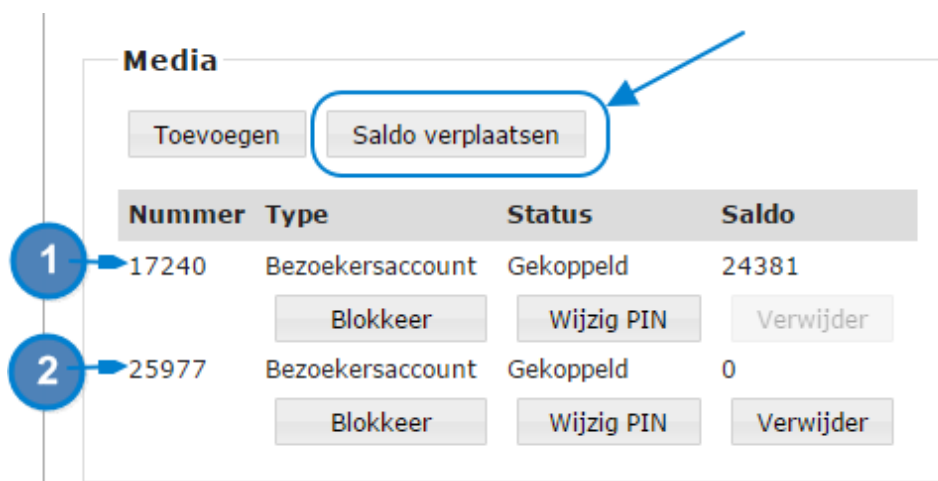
Media

Toevoegen Saldo verplaatsen

| Nummer | Type | Status | Saldo |
|---|---|---|---|
| 17240 | Bezoekersaccount | Gekoppeld | 24381 |
| | Blokkeer | Wijzig PIN | Verwijder |
| 25977 | Bezoekersaccount | Gekoppeld | 0 |
| | Blokkeer | Wijzig PIN | Verwijder |

1

2